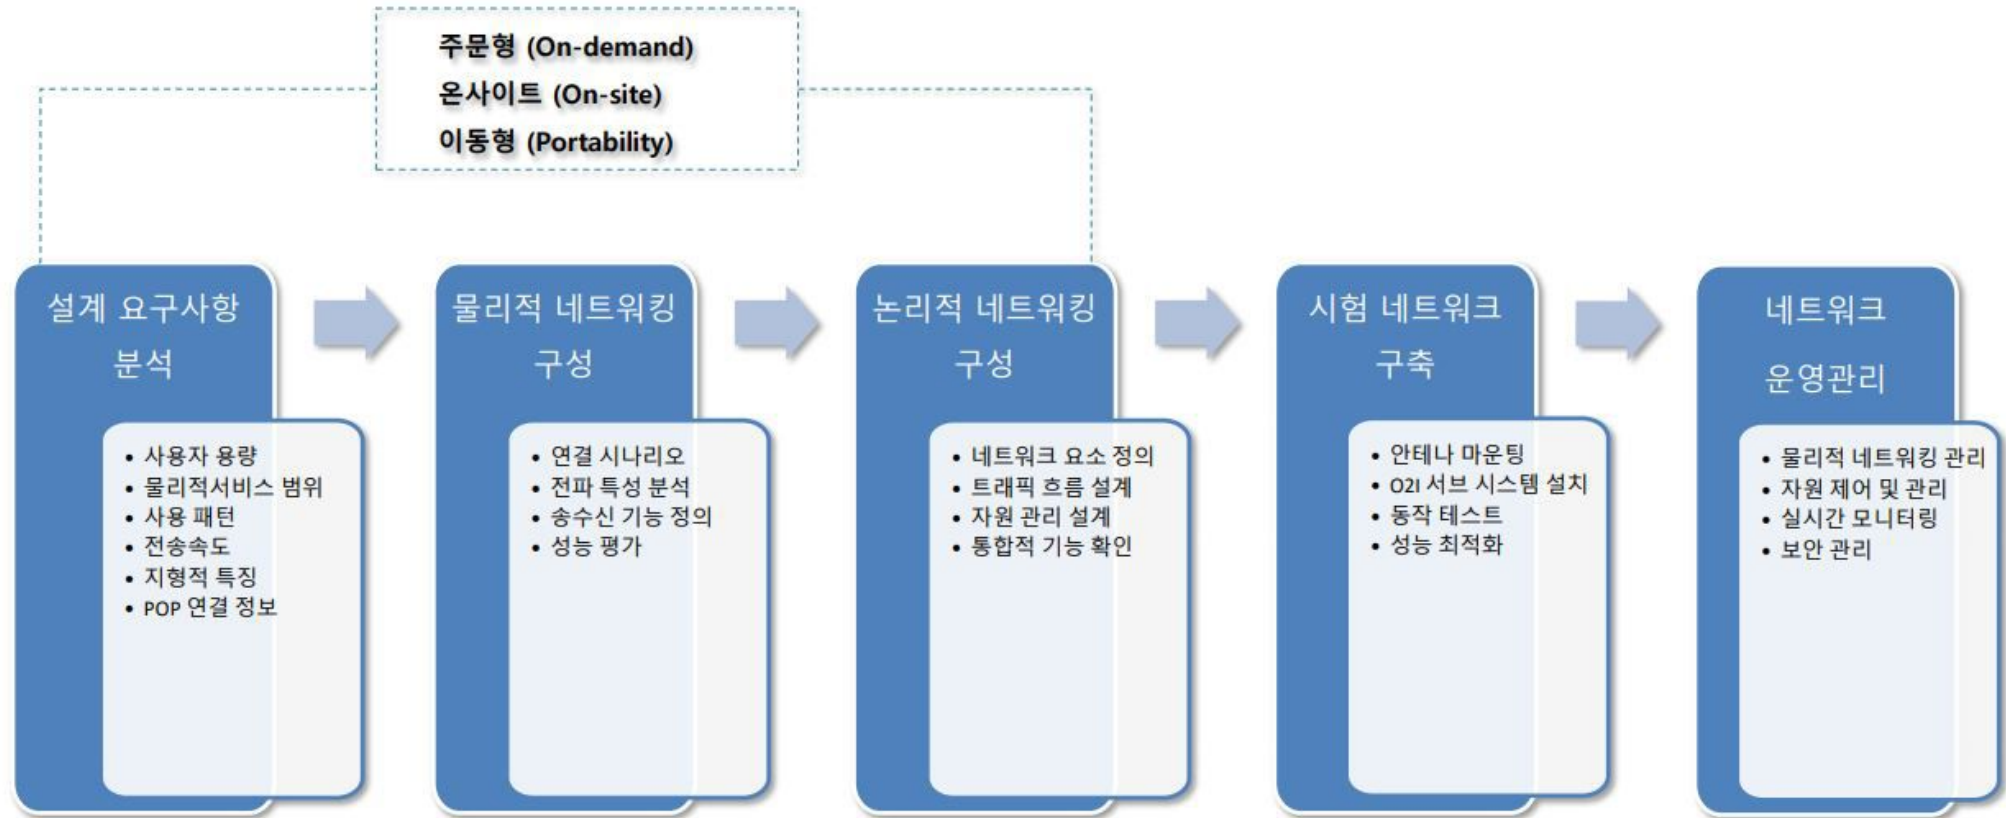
주문형 (On-demand)
온사이트 (On-site)
이동형 (Portability)

설계 요구사항 분석

• 사용자 용량
• 물리적서비스 범위
• 사용 패턴
• 전송속도
• 지형적 특징
• POP 연결 정보

물리적 네트워킹 구성

• 연결 시나리오
• 전파 특성 분석
• 송수신 기능 정의
• 성능 평가

논리적 네트워킹 구성

• 네트워크 요소 정의
• 트래픽 흐름 설계
• 자원 관리 설계
• 통합적 기능 확인

시험 네트워크 구축

• 안테나 마운팅
• O2I 서브 시스템 설치
• 동작 테스트
• 성능 최적화

네트워크 운영관리

• 물리적 네트워킹 관리
• 자원 제어 및 관리
• 실시간 모니터링
• 보안 관리